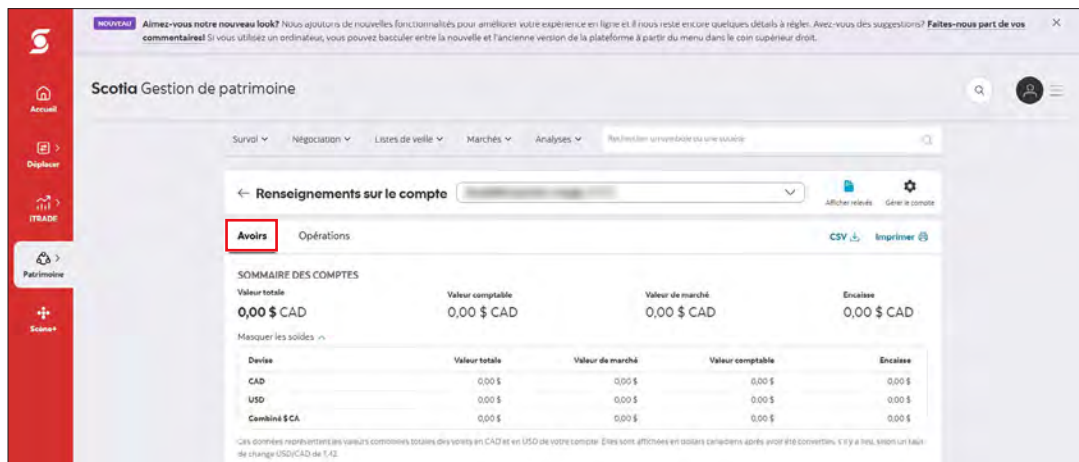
NOUVEAU Aimez-vous notre nouveau look? Nous ajoutons de nouvelles fonctionnalités pour améliorer votre expérience en ligne et il nous reste encore quelques détails à régler. Avez-vous des suggestions? Faites-nous part de vos commentaires! Si vous utilisez un ordinateur, vous pouvez basculer entre la nouvelle et l'ancienne version de la plateforme à partir du menu dans le coin supérieur droit.

Accueil
Déplacer
iTRADE
Patrimoine
Scène+

Scotia Gestion de patrimoine

Survol Négociation Listes de veille Marchés Analyses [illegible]

← Renseignements sur le compte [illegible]

Afficher relevés Gérer le compte

Avoirs Opérations CSV Imprimer

SOMMAIRE DES COMPTES

Valeur totale 0,00 $ CAD
Valeur comptable 0,00 $ CAD
Valeur de marché 0,00 $ CAD
Encaisse 0,00 $ CAD

Masquer les soldes

| Devise | Valeur totale | Valeur de marché | Valeur comptable | Encaisse |
|---|---|---|---|---|
| CAD | 0,00 $ | 0,00 $ | 0,00 $ | 0,00 $ |
| USD | 0,00 $ | 0,00 $ | 0,00 $ | 0,00 $ |
| Combiné $ CA | 0,00 $ | 0,00 $ | 0,00 $ | 0,00 $ |

Ces données représentent les valeurs combinées totales des soldes en CAD et en USD de votre compte. Elles sont affichées en dollars canadiens après avoir été converties, s'il y a lieu, selon un taux de change USD/CAD de 1,42.